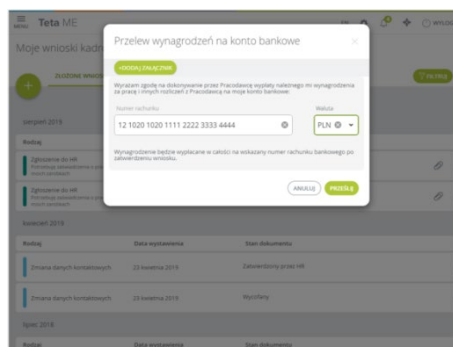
MENU Teta ME

Moje wnioski kadr

ZŁOŻONE WNIOS

FILTRUJ

sierpień 2019

Rodzaj

Zgłoszenie do HR

Zgłoszenie do HR

kwiecień 2019

Rodzaj | Data wystawienia | Stan dokumentu

Zmiana danych kontaktowych | 23 kwietnia 2019 | Zatwierdzony przez HR

Zmiana danych kontaktowych | 23 kwietnia 2019 | Wycofany

lipiec 2018

Rodzaj | Data wystawienia | Stan dokumentu

Przelew wynagrodzeń na konto bankowe

+DODAJ ZAŁĄCZNIK

Wyrażam zgodę na dokonywanie przez Pracodawcę wypłaty należnego mi wynagrodzenia za pracę i innych rozliczeń z Pracodawcą na moje konto bankowe.

Numer rachunku

12 1020 1020 1111 2222 3333 4444

Waluta

PLN

Wynagrodzenie będzie wypłacane w całości na wskazany numer rachunku bankowego po zatwierdzeniu wniosku.

ANULUJ

PRZEŚLIJ